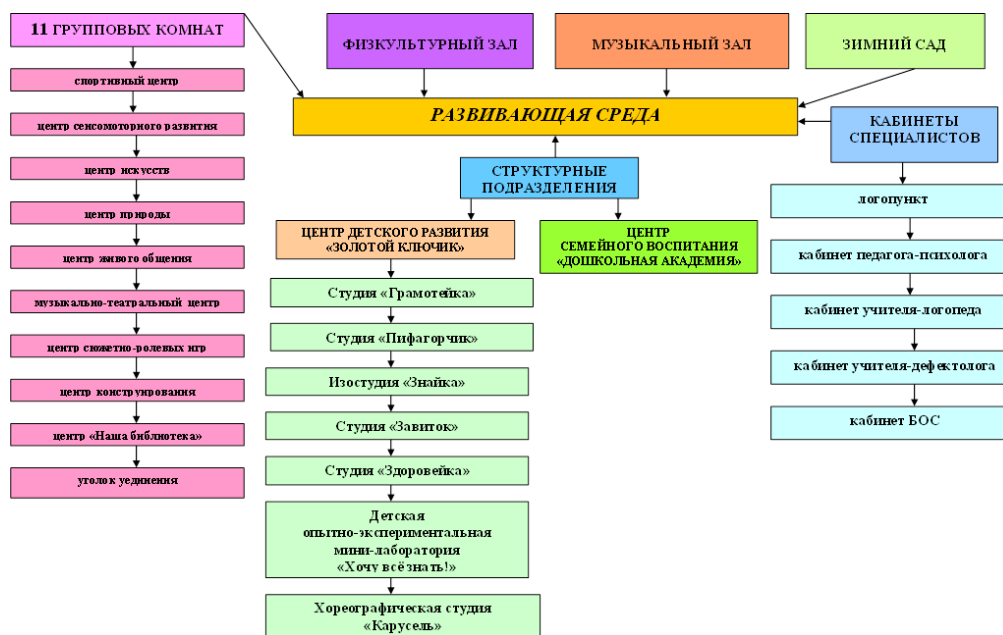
11 ГРУППОВЫХ КОМНАТ

спортивный центр

центр сенсомоторного развития

центр искусств

центр природы

центр живого общения

музыкально-театральный центр

центр сюжетно-ролевых игр

центр конструирования

центр «Наша библиотека»

уголок уединения

ФИЗКУЛЬТУРНЫЙ ЗАЛ

МУЗЫКАЛЬНЫЙ ЗАЛ

ЗИМНИЙ САД

РАЗВИВАЮЩАЯ СРЕДА

КАБИНЕТЫ СПЕЦИАЛИСТОВ

СТРУКТУРНЫЕ ПОДРАЗДЕЛЕНИЯ

ЦЕНТР ДЕТСКОГО РАЗВИТИЯ «ЗОЛОТОЙ КЛЮЧИК»

ЦЕНТР СЕМЕЙНОГО ВОСПИТАНИЯ «ДОШКОЛЬНАЯ АКАДЕМИЯ»

Студия «Грамотейка»

Студия «Пифагорчик»

Изостудия «Знайка»

Студия «Завиток»

Студия «Здоровейка»

Детская опытно-экспериментальная мини-лаборатория «Хочу всё знать!»

Хореографическая студия «Карусель»

логопункт

кабинет педагога-психолога

кабинет учителя-логопеда

кабинет учителя-дефектолога

кабинет БОС